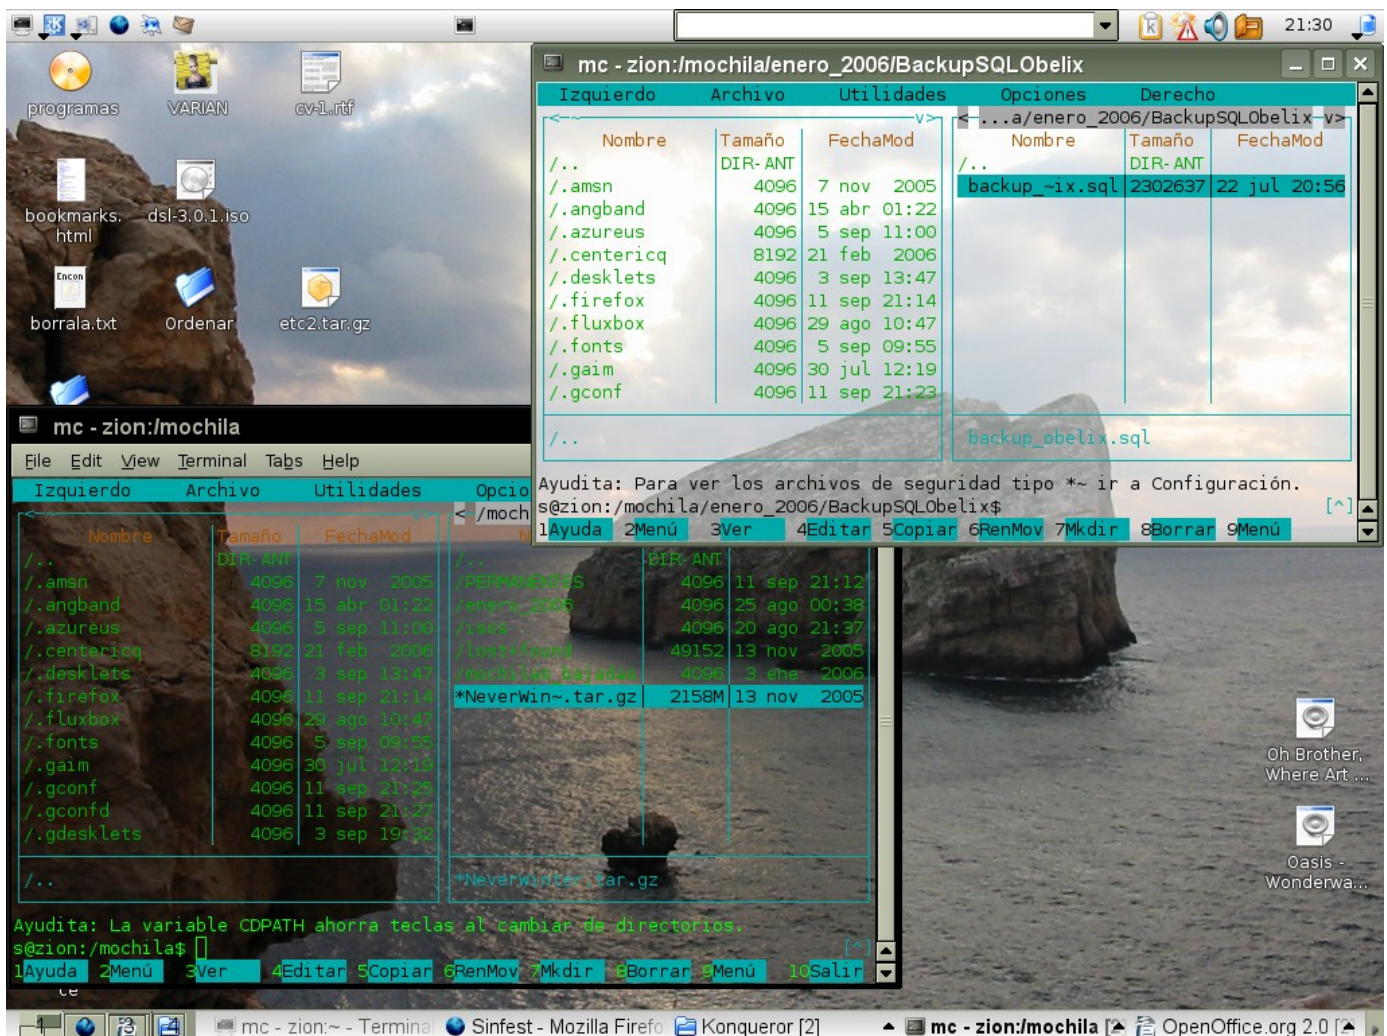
21:30

programas VARIAN cv-1.rtf
bookmarks.html dsl-3.0.1.iso
borrala.txt Ordenar etc2.tar.gz

mc - zion:/mochila/enero_2006/BackupSQLObelix
Izquierdo Archivo Utilidades Opciones Derecho

| Nombre | Tamaño | FechaMod |
|---|---|---|
| /.. | DIR-ANT | |
| /.amsn | 4096 | 7 nov 2005 |
| /.angband | 4096 | 15 abr 01:22 |
| /.azureus | 4096 | 5 sep 11:00 |
| /.centericq | 8192 | 21 feb 2006 |
| /.desklets | 4096 | 3 sep 13:47 |
| /.firefox | 4096 | 11 sep 21:14 |
| /.fluxbox | 4096 | 29 ago 10:47 |
| /.fonts | 4096 | 5 sep 09:55 |
| /.gaim | 4096 | 30 jul 12:19 |
| /.gconf | 4096 | 11 sep 21:23 |

/..

<-...a/enero_2006/BackupSQLObelix-v>

| Nombre | Tamaño | FechaMod |
|---|---|---|
| /.. | DIR-ANT | |
| backup_~ix.sql | 2302637 | 22 jul 20:56 |

backup_obelix.sql

Ayudita: Para ver los archivos de seguridad tipo *~ ir a Configuración.
s@zion:/mochila/enero_2006/BackupSQLObelix$ [^]
1Ayuda 2Menú 3Ver 4Editar 5Copiar 6RenMov 7Mkdir 8Borrar 9Menú

mc - zion:/mochila
File Edit View Terminal Tabs Help
Izquierdo Archivo Utilidades Opcio

| Nombre | Tamaño | FechaMod |
|---|---|---|
| /.. | DIR-ANT | |
| /.amsn | 4096 | 7 nov 2005 |
| /.angband | 4096 | 15 abr 01:22 |
| /.azureus | 4096 | 5 sep 11:00 |
| /.centericq | 8192 | 21 feb 2006 |
| /.desklets | 4096 | 3 sep 13:47 |
| /.firefox | 4096 | 11 sep 21:14 |
| /.fluxbox | 4096 | 29 ago 10:47 |
| /.fonts | 4096 | 5 sep 09:55 |
| /.gaim | 4096 | 30 jul 12:19 |
| /.gconf | 4096 | 11 sep 21:25 |
| /.gconfd | 4096 | 11 sep 21:27 |
| /.gdesklets | 4096 | 3 sep 19:32 |

/..

< /moch

| Nombre | Tamaño | FechaMod |
|---|---|---|
| /.. | DIR-ANT | |
| /PERMANENTES | 4096 | 11 sep 21:12 |
| /enero_2006 | 4096 | 25 ago 00:38 |
| /isos | 4096 | 20 ago 21:37 |
| /lost+found | 49152 | 13 nov 2005 |
| /mochila_bajadas | 4096 | 3 ene 2006 |
| *NeverWin~.tar.gz | 2158M | 13 nov 2005 |

*Neverwinter.tar.gz

Ayudita: La variable CDPATH ahorra teclas al cambiar de directorios.
s@zion:/mochila$ [^]
1Ayuda 2Menú 3Ver 4Editar 5Copiar 6RenMov 7Mkdir 8Borrar 9Menú 10Salir

Oh Brother, Where Art ...
Oasis - Wonderwa...

mc - zion:~ - Terminal Sinfest - Mozilla Firefo Konqueror [2] mc - zion:/mochila OpenOffice.org 2.0